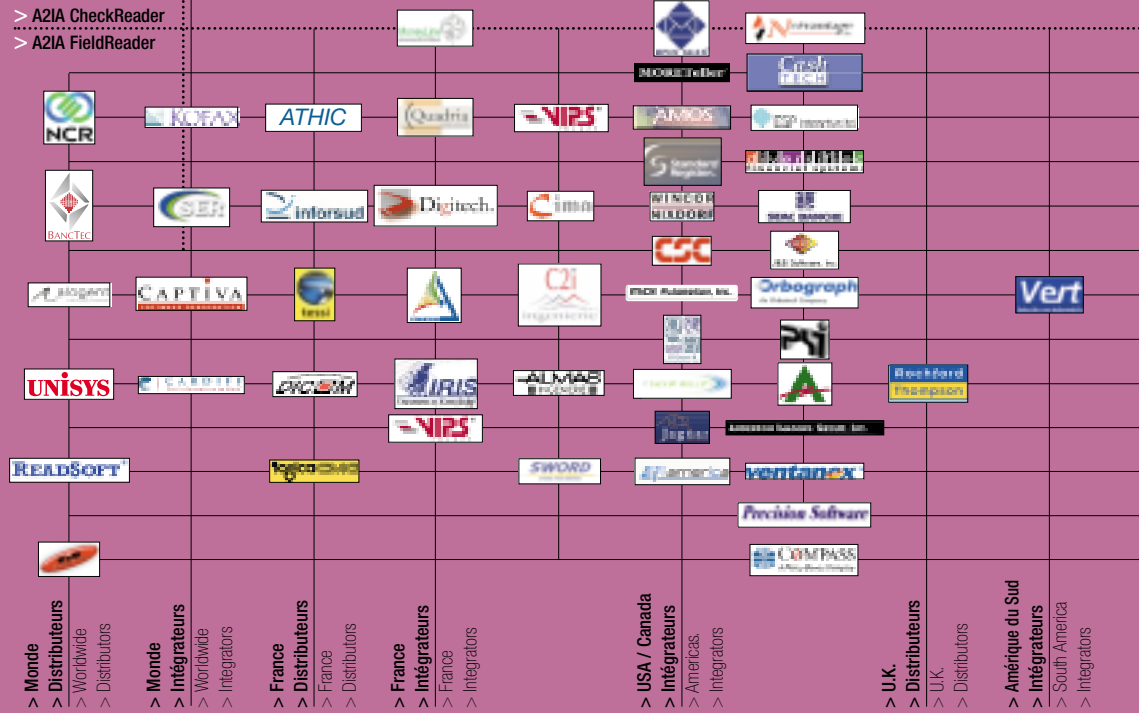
> A2IA CheckReader
> A2IA FieldReader

NCR
KOFAX
ATHIC
Quadria
VIPS
AMOS
ESP International
Standard Register
NCR
BancTec
SER
inforsud
Digitech
Cima
WINCOR NIXDORF
CSC
Orbograph
Vert
CAPTIVA
tessi
C2i
UNISYS
CARDIFF
DICOM
IRIS
ALMAS
VIPS
Rockford Thompson
READSOFT
SWORD
America
ventanex
Precision Software
COMPASS

> Monde
> Distributeurs
> Worldwide
> Distributors

> Monde
> Intégrateurs
> Worldwide
> Integrators

> France
> Distributeurs
> France
> Distributors

> France
> Intégrateurs
> France
> Integrators

> USA / Canada
> Intégrateurs
> Americas.
> Integrators

> U.K.
> Distributeurs
> U.K.
> Distributors

> Amérique du Sud
> Intégrateurs
> South America
> Integrators